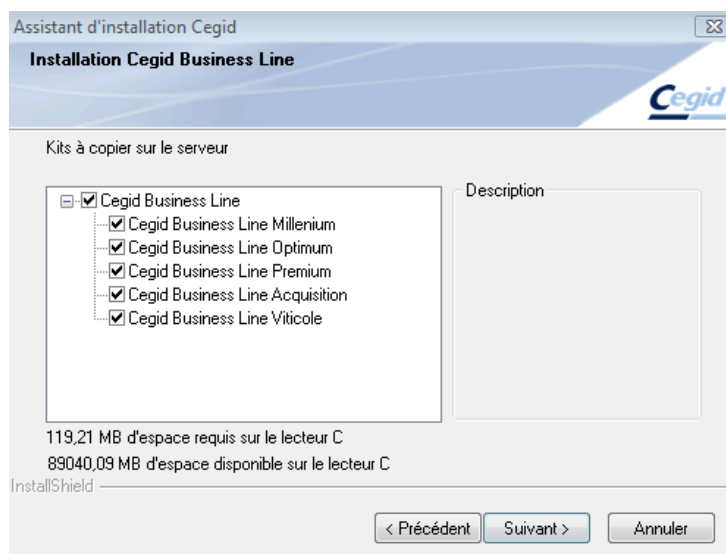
Assistant d'installation Cegid

Installation Cegid Business Line

Cegid

Kits à copier sur le serveur

Cegid Business Line
Cegid Business Line Millenium
Cegid Business Line Optimum
Cegid Business Line Premium
Cegid Business Line Acquisition
Cegid Business Line Viticole

Description

119,21 MB d'espace requis sur le lecteur C
89040,09 MB d'espace disponible sur le lecteur C

InstallShield

< Précédent | Suivant > | Annuler